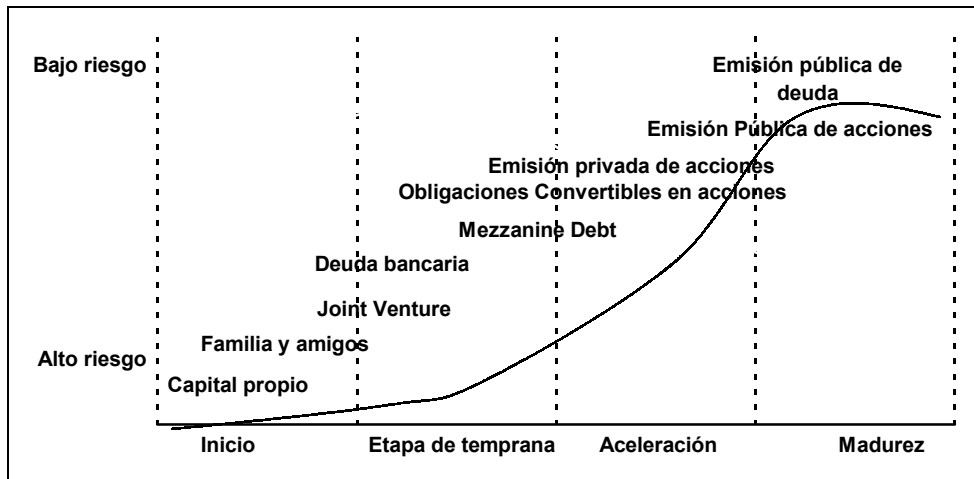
Bajo riesgo

Alto riesgo

Emisión pública de deuda

Emisión Pública de acciones

Emisión privada de acciones

Obligaciones Convertibles en acciones

Mezzanine Debt

Deuda bancaria

Joint Venture

Familia y amigos

Capital propio

Inicio

Etapa de temprana

Aceleración

Madurez